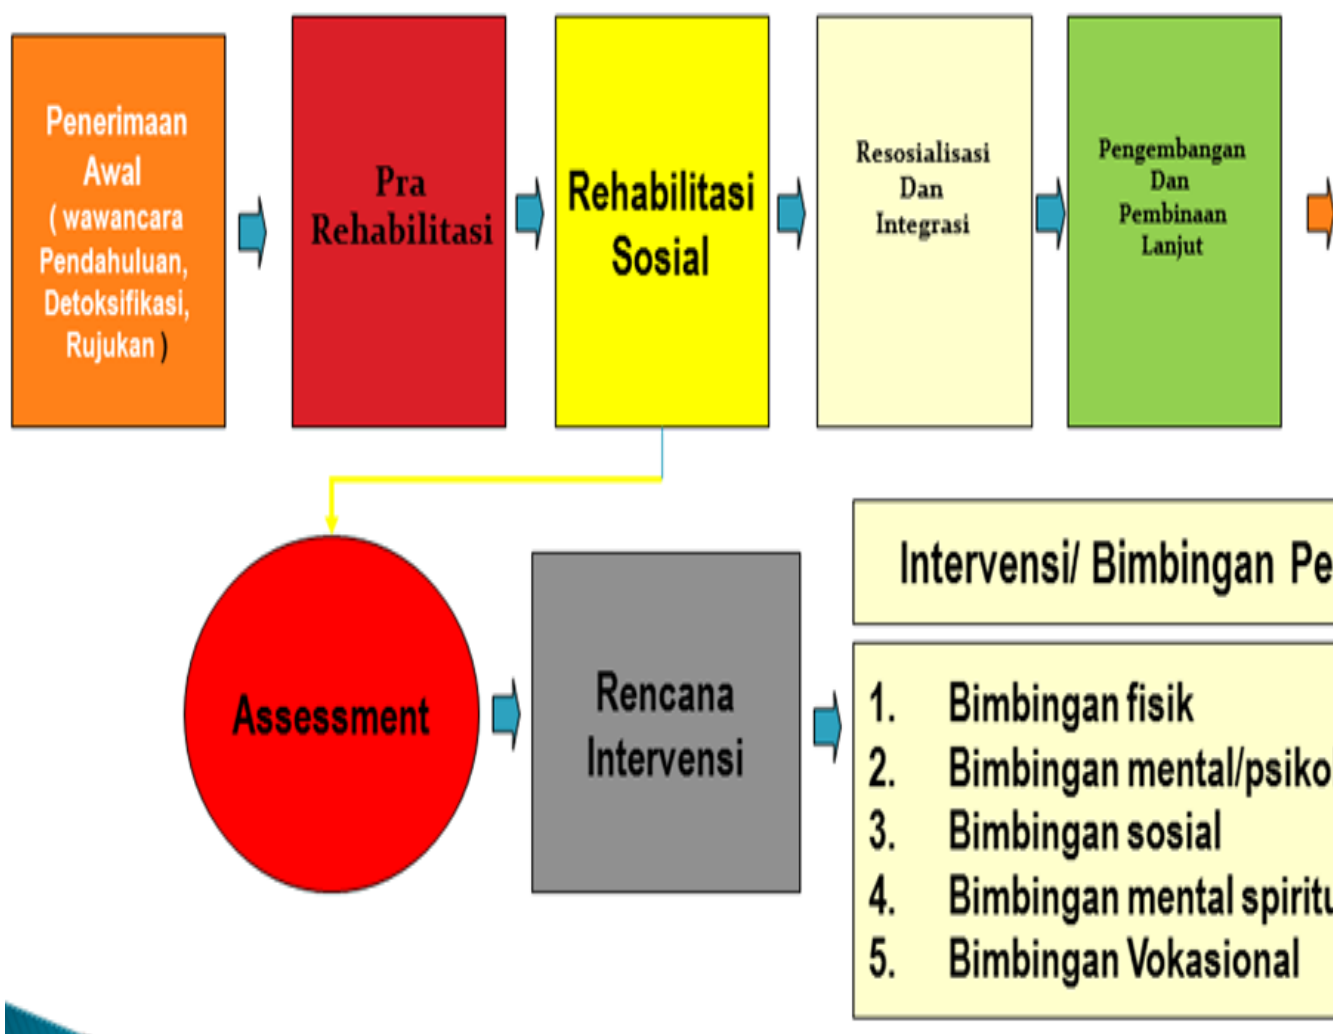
Penerimaan Awal ( wawancara Pendahuluan, Detoksifikasi, Rujukan )

Pra Rehabilitasi

Rehabilitasi Sosial

Resosialisasi Dan Integrasi

Pengembangan Dan Pembinaan Lanjut

Assessment

Rencana Intervensi

Intervensi/ Bimbingan Pe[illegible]

1. Bimbingan fisik
2. Bimbingan mental/psiko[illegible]
3. Bimbingan sosial
4. Bimbingan mental spiritu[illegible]
5. Bimbingan Vokasional